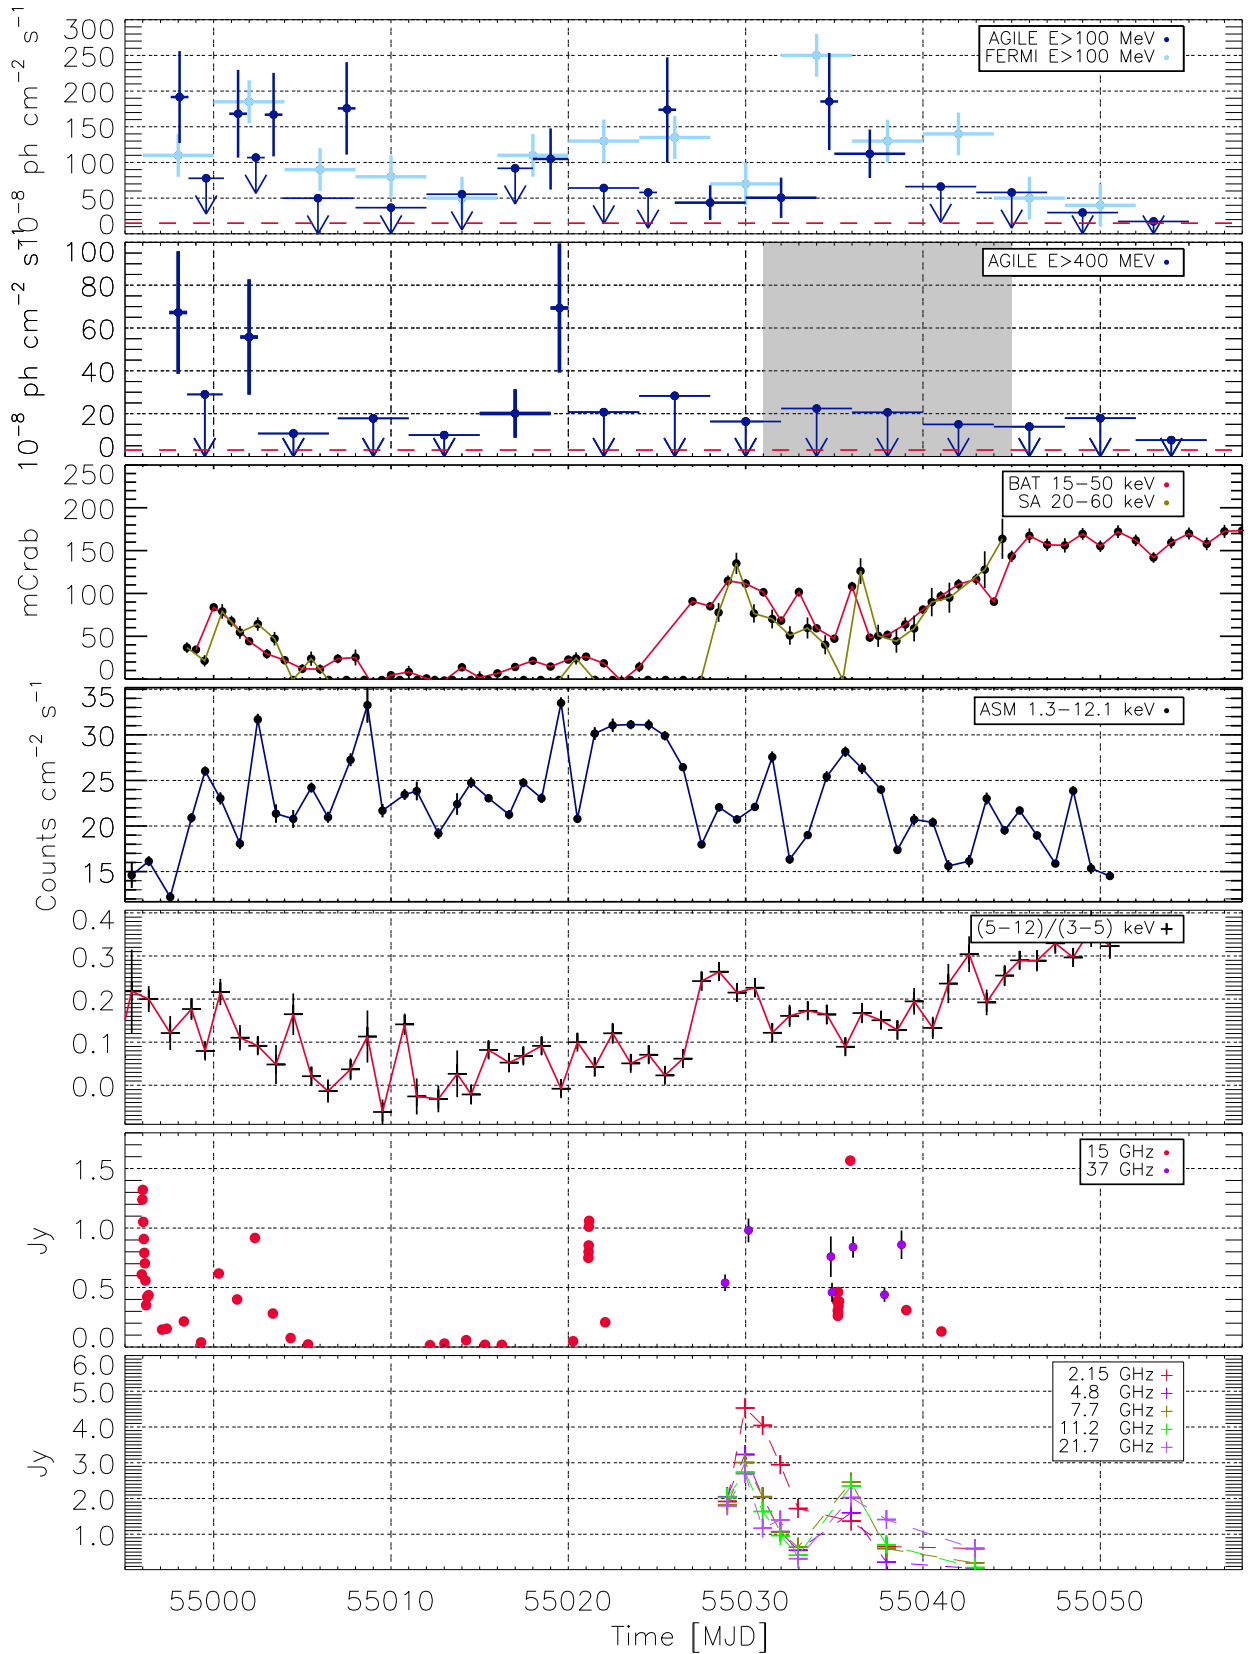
AGILE E>100 MeV
FERMI E>100 MeV

$10^{-8}$ ph cm$^{-2}$ s$^{-1}$

300
250
200
150
100
50
0

AGILE E>400 MEV

$10^{-8}$ ph cm$^{-2}$ s$^{-1}$

100
80
60
40
20
0

BAT 15–50 keV
SA 20–60 keV

mCrab

250
200
150
100
50
0

ASM 1.3–12.1 keV

Counts cm$^{-2}$ s$^{-1}$

35
30
25
20
15

(5–12)/(3–5) keV

0.4
0.3
0.2
0.1
0.0

15 GHz
37 GHz

Jy

1.5
1.0
0.5
0.0

2.15 GHz
4.8 GHz
7.7 GHz
11.2 GHz
21.7 GHz

Jy

6.0
5.0
4.0
3.0
2.0
1.0

55000 55010 55020 55030 55040 55050

Time [MJD]